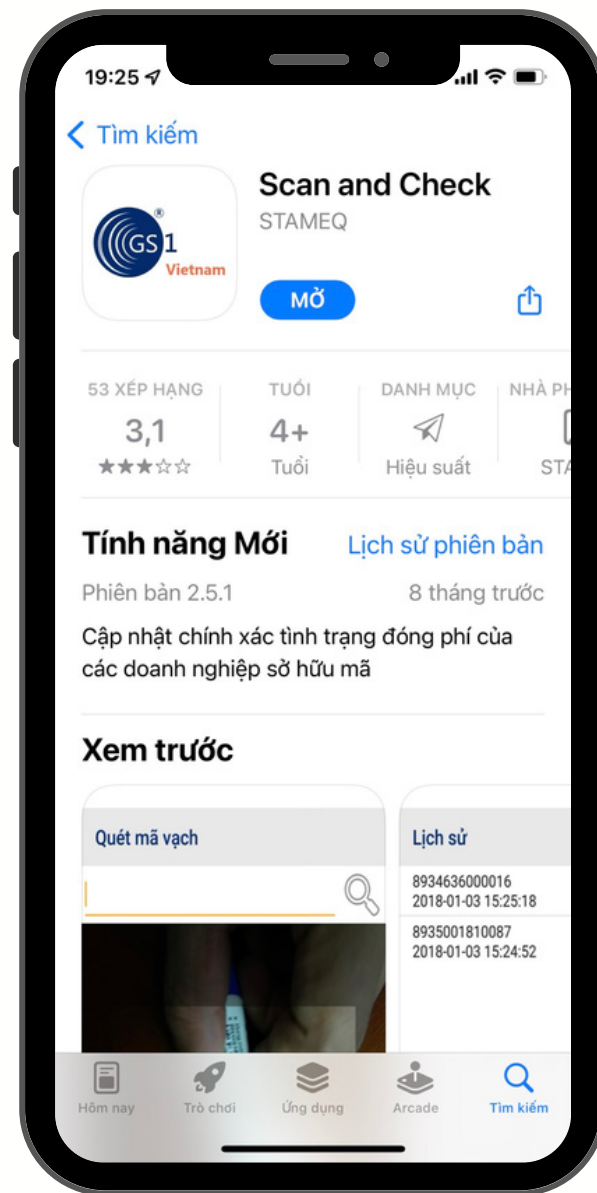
19:25

Tìm kiếm

GS1 Vietnam

Scan and Check
STAMEQ

MỞ

53 XẾP HẠNG
3,1
★★★☆☆

TUỔI
4+
Tuổi

DANH MỤC
Hiệu suất

NHÀ PH
STA

Tính năng Mới
Lịch sử phiên bản

Phiên bản 2.5.1
8 tháng trước

Cập nhật chính xác tình trạng đóng phí của các doanh nghiệp sở hữu mã

Xem trước

Quét mã vạch

Lịch sử
8934636000016
2018-01-03 15:25:18
8935001810087
2018-01-03 15:24:52

Hôm nay
Trò chơi
Ứng dụng
Arcade
Tìm kiếm